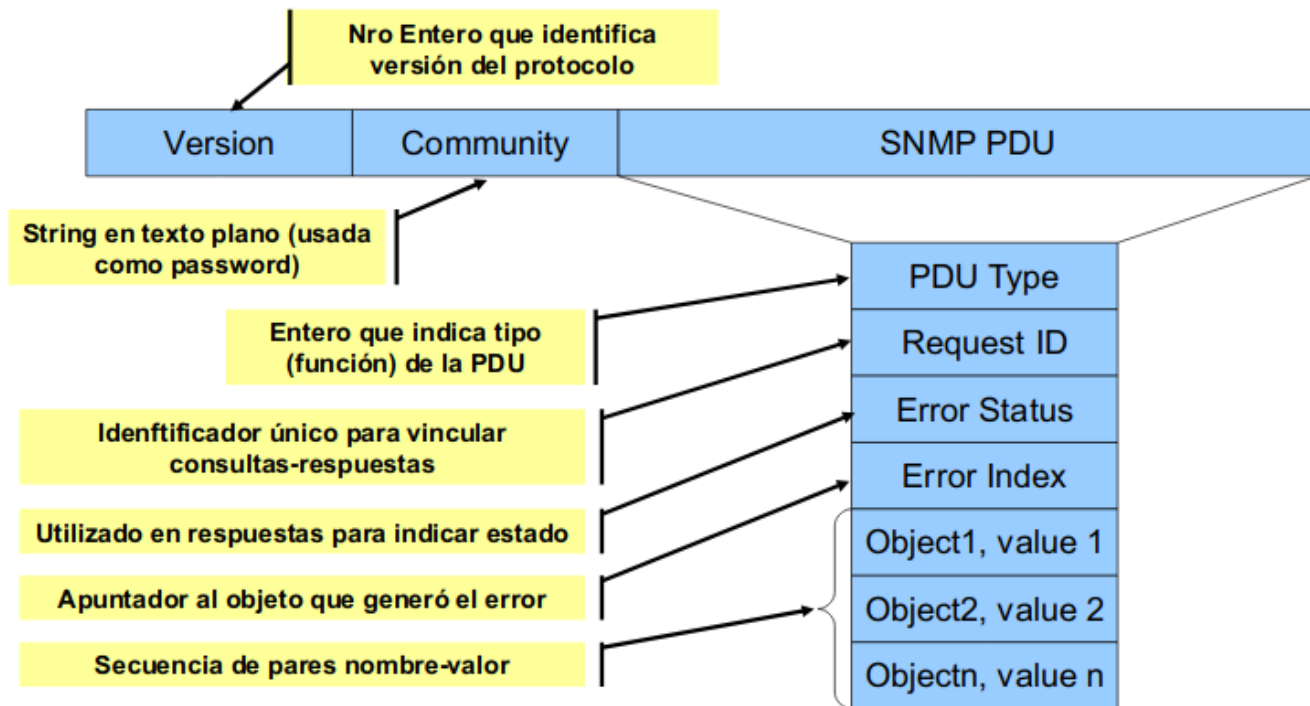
Nro Entero que identifica versión del protocolo

| Version | Community | SNMP PDU |
|---|---|---|

String en texto plano (usada como password)

| PDU Type |
|---|
| Request ID |
| Error Status |
| Error Index |
| Object1, value 1 |
| Object2, value 2 |
| Objectn, value n |

Entero que indica tipo (función) de la PDU

Idenftificador único para vincular consultas-respuestas

Utilizado en respuestas para indicar estado

Apuntador al objeto que generó el error

Secuencia de pares nombre-valor